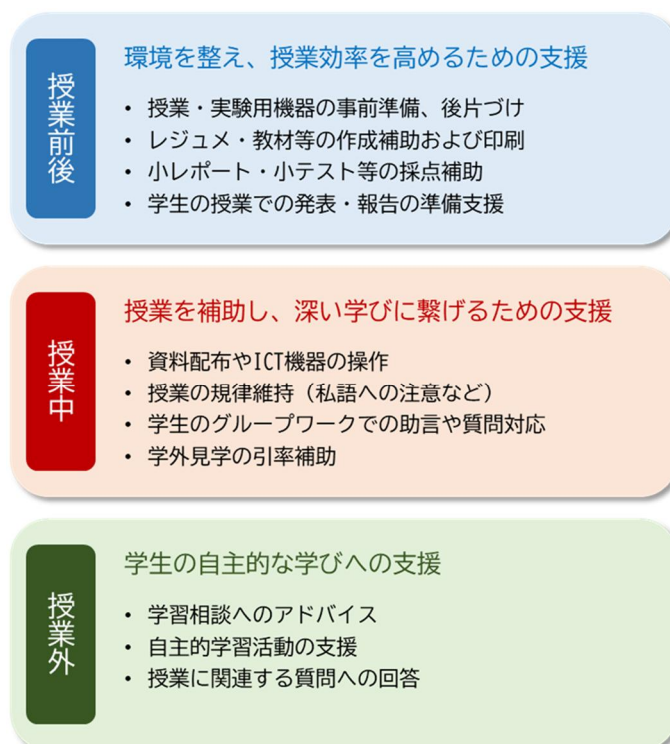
授業前後

環境を整え、授業効率を高めるための支援

・ 授業・実験用機器の事前準備、後片づけ
・ レジュメ・教材等の作成補助および印刷
・ 小レポート・小テスト等の採点補助
・ 学生の授業での発表・報告の準備支援

授業中

授業を補助し、深い学びに繋げるための支援

・ 資料配布やICT機器の操作
・ 授業の規律維持（私語への注意など）
・ 学生のグループワークでの助言や質問対応
・ 学外見学の引率補助

授業外

学生の自主的な学びへの支援

・ 学習相談へのアドバイス
・ 自主的学習活動の支援
・ 授業に関連する質問への回答